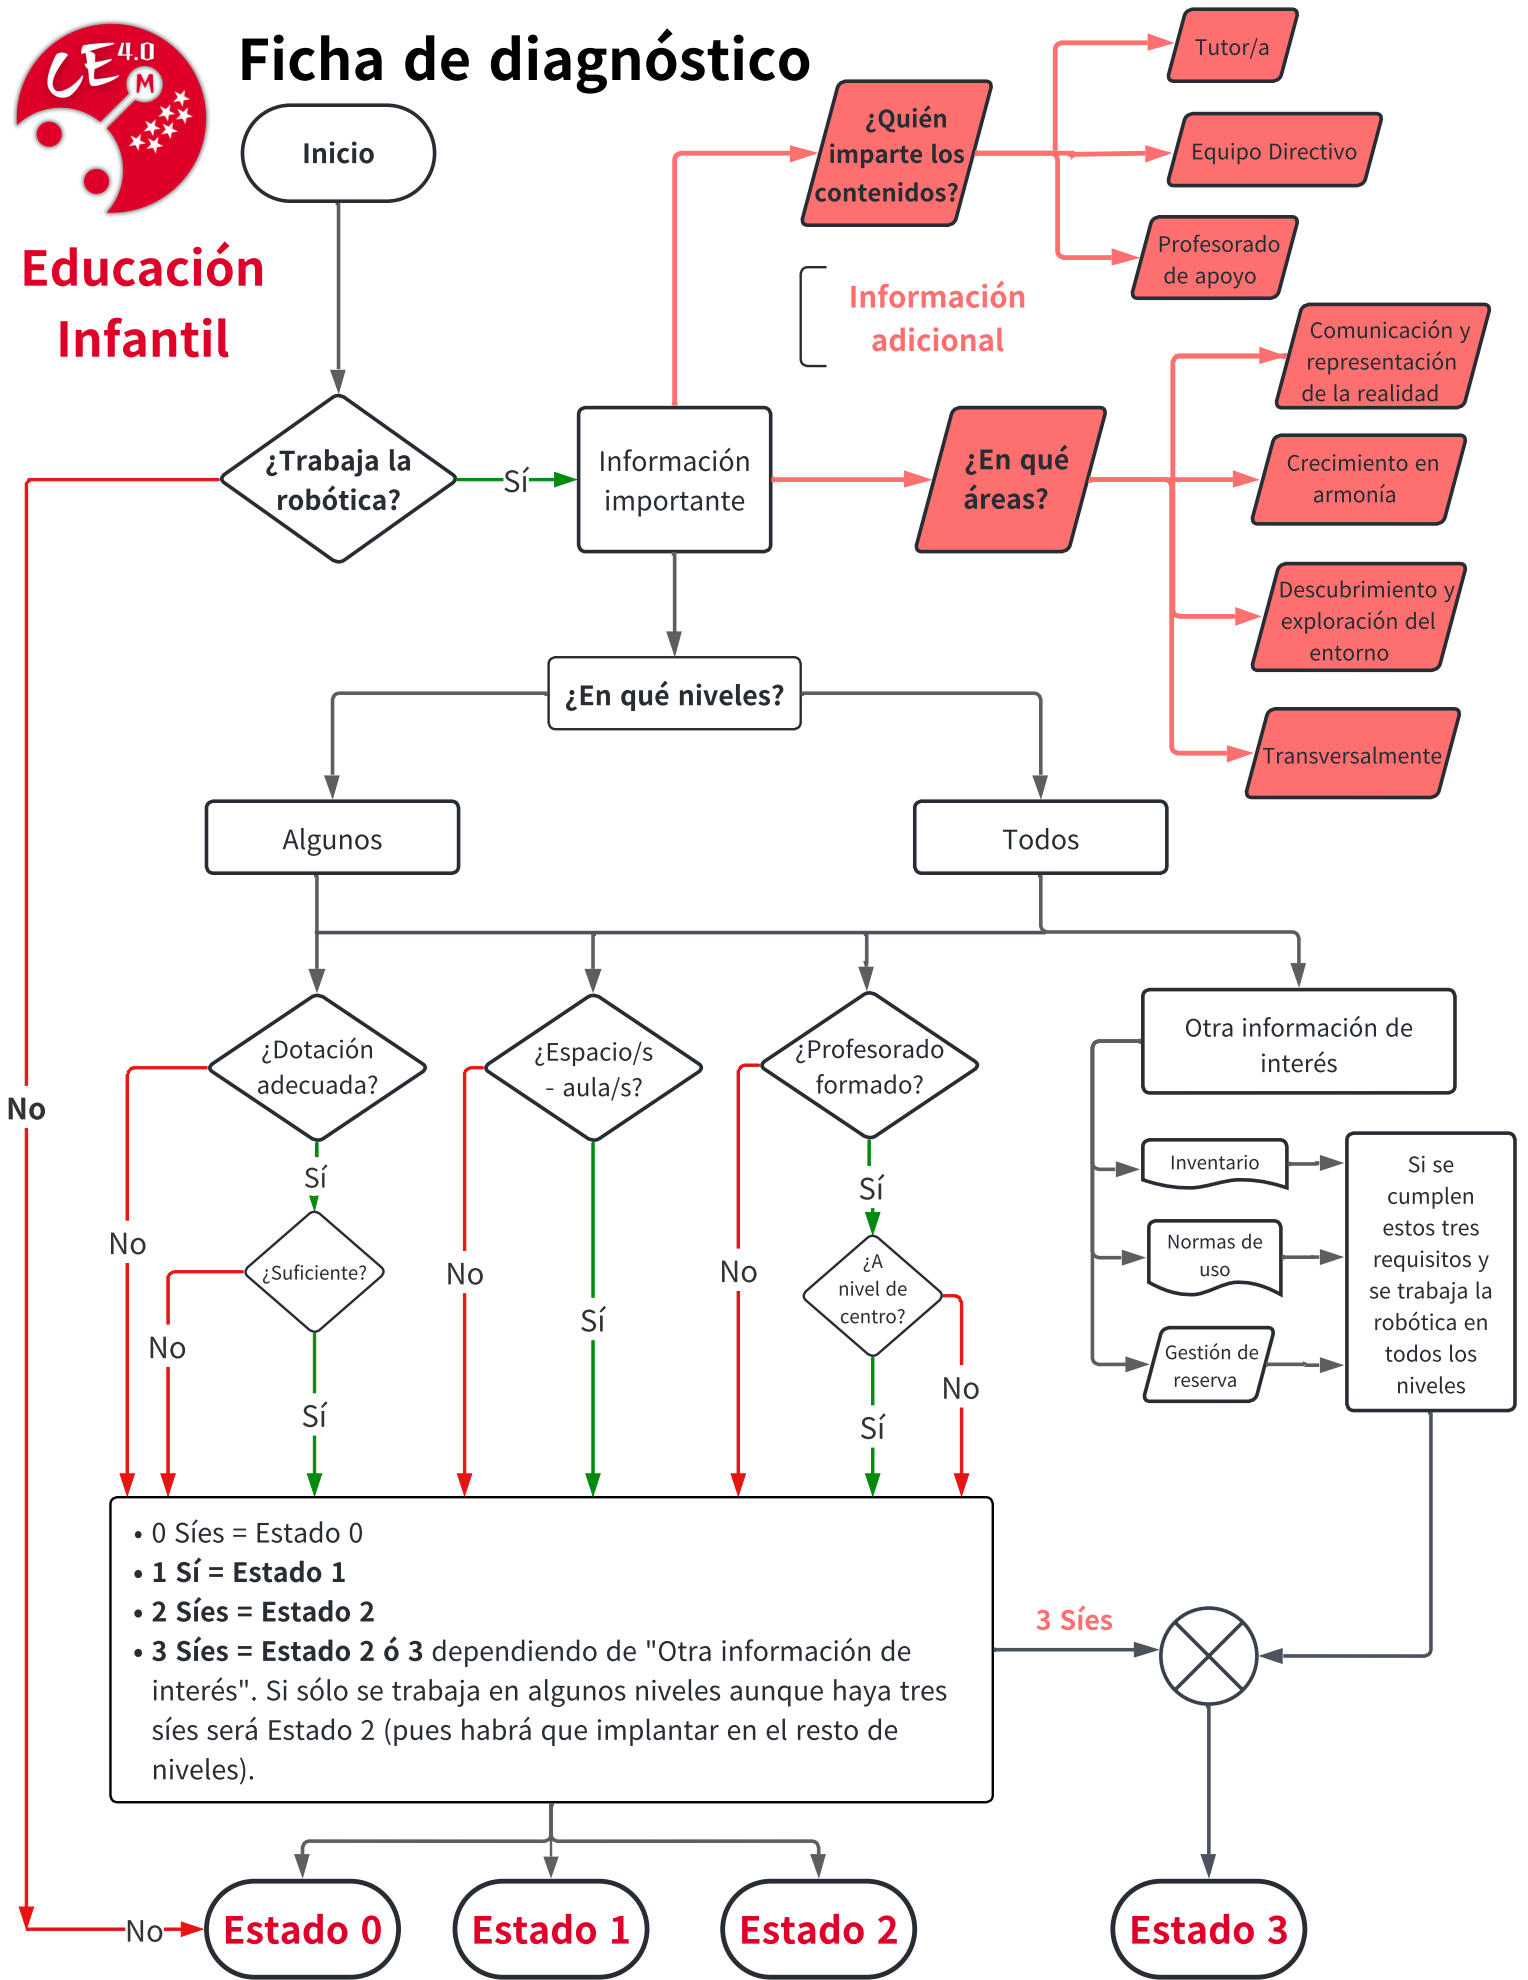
CE 4.0 M

Ficha de diagnóstico

Educación Infantil

Inicio

¿Trabaja la robótica?

Sí

No

Información importante

¿Quién imparte los contenidos?

Tutor/a

Equipo Directivo

Profesorado de apoyo

Información adicional

¿En qué áreas?

Comunicación y representación de la realidad

Crecimiento en armonía

Descubrimiento y exploración del entorno

Transversalmente

¿En qué niveles?

Algunos

Todos

¿Dotación adecuada?

Sí

No

¿Suficiente?

No

Sí

¿Espacio/s - aula/s?

No

Sí

¿Profesorado formado?

Sí

No

¿A nivel de centro?

No

Sí

Otra información de interés

Inventario

Normas de uso

Gestión de reserva

Si se cumplen estos tres requisitos y se trabaja la robótica en todos los niveles

• 0 Síes = Estado 0
• 1 Sí = Estado 1
• 2 Síes = Estado 2
• 3 Síes = Estado 2 ó 3 dependiendo de "Otra información de interés". Si sólo se trabaja en algunos niveles aunque haya tres síes será Estado 2 (pues habrá que implantar en el resto de niveles).

3 Síes

No

Estado 0

Estado 1

Estado 2

Estado 3